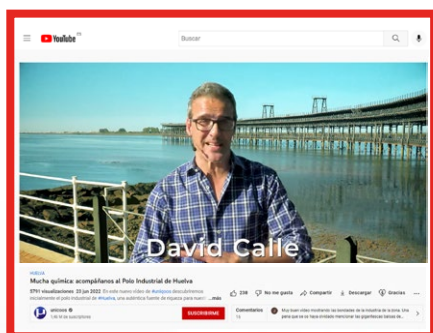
YouTube ES

Buscar

David Calle

HUELVA

Mucha química: acompáñanos al Polo Industrial de Huelva

5791 visualizaciones 23 jun 2022 En este nuevo vídeo de #unicoos descubriremos cientos en el Polo Industrial de #Huelva, una auténtica fuente de riqueza para nuestr ...más

238 No me gusta Compartir Descargar Gracias

unicoos
1,66 M de suscriptores

SUSCRIBIRME

Comentarios 14

Muy buen vídeo mostrando las bondades de la industria de la zona. Una pena que no se haya invitado mencionar las gigantescas balsas te...